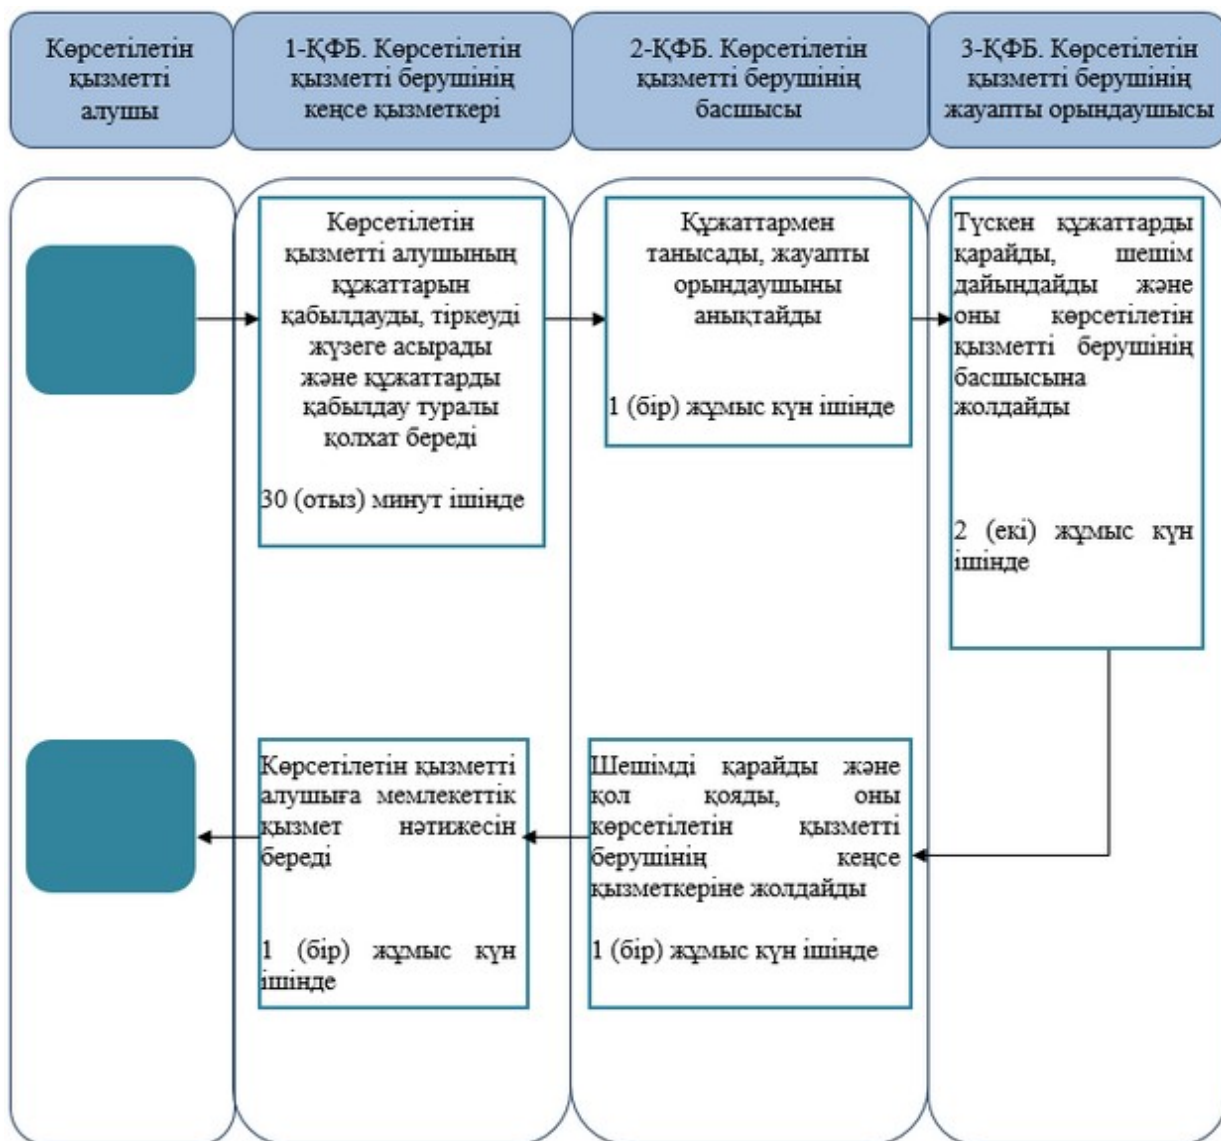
Көрсетілетін қызметті алушы

1-ҚФБ. Көрсетілетін қызметті берушінің кеңсе қызметкері

2-ҚФБ. Көрсетілетін қызметті берушінің басшысы

3-ҚФБ. Көрсетілетін қызметті берушінің жауапты орындаушысы

Көрсетілетін қызметті алушының құжаттарын қабылдауды, тіркеуді жүзеге асырады және құжаттарды қабылдау туралы қолхат береді

30 (отыз) минут ішінде

Құжаттармен танысады, жауапты орындаушыны анықтайды

1 (бір) жұмыс күн ішінде

Түскен құжаттарды қарайды, шешім дайындайды және оны көрсетілетін қызметті берушінің басшысына жолдайды

2 (екі) жұмыс күн ішінде

Көрсетілетін қызметті алушыға мемлекеттік қызмет нәтижесін береді

1 (бір) жұмыс күн ішінде

Шешімді қарайды және қол қояды, оны көрсетілетін қызметті берушінің кеңсе қызметкеріне жолдайды

1 (бір) жұмыс күн ішінде